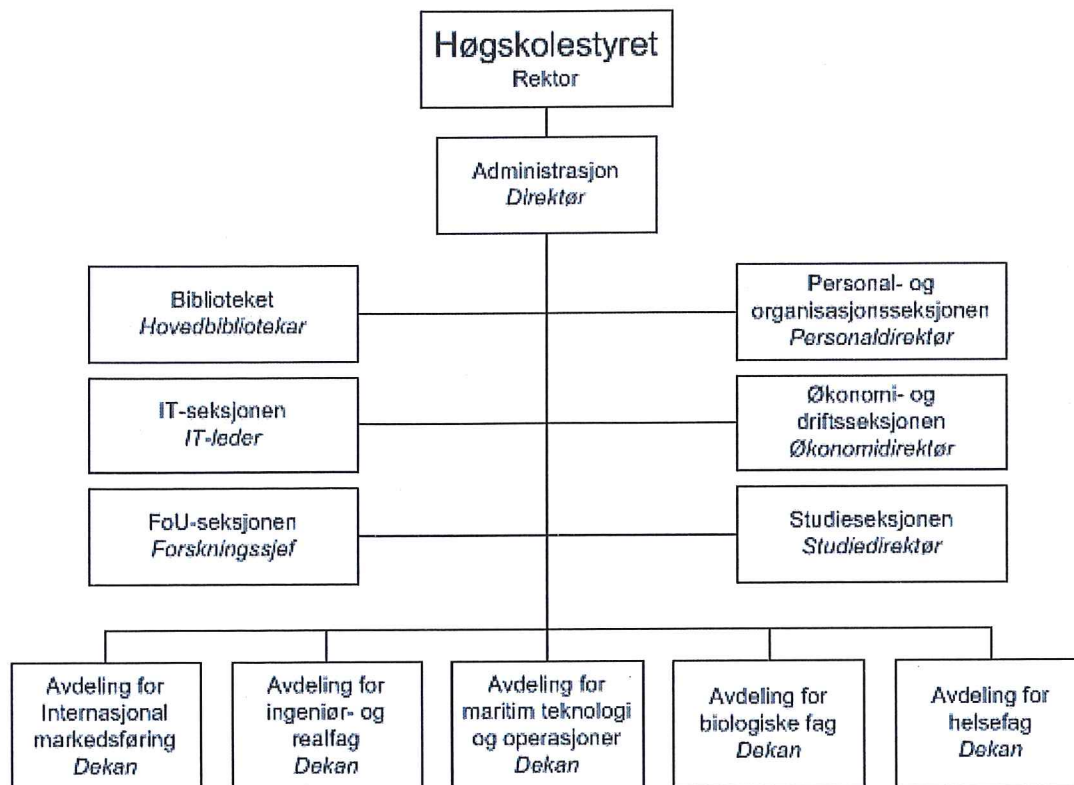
Høgskolestyret
Rektor

Administrasjon
Direktør

Biblioteket
Hovedbibliotekar

Personal- og organisasjonsseksjonen
Personaldirektør

IT-seksjonen
IT-leder

Økonomi- og driftsseksjonen
Økonomidirektør

FoU-seksjonen
Forskningssjef

Studieseksjonen
Studiedirektør

Avdeling for Internasjonal markedsføring
Dekan

Avdeling for ingeniør- og realfag
Dekan

Avdeling for maritim teknologi og operasjoner
Dekan

Avdeling for biologiske fag
Dekan

Avdeling for helsefag
Dekan